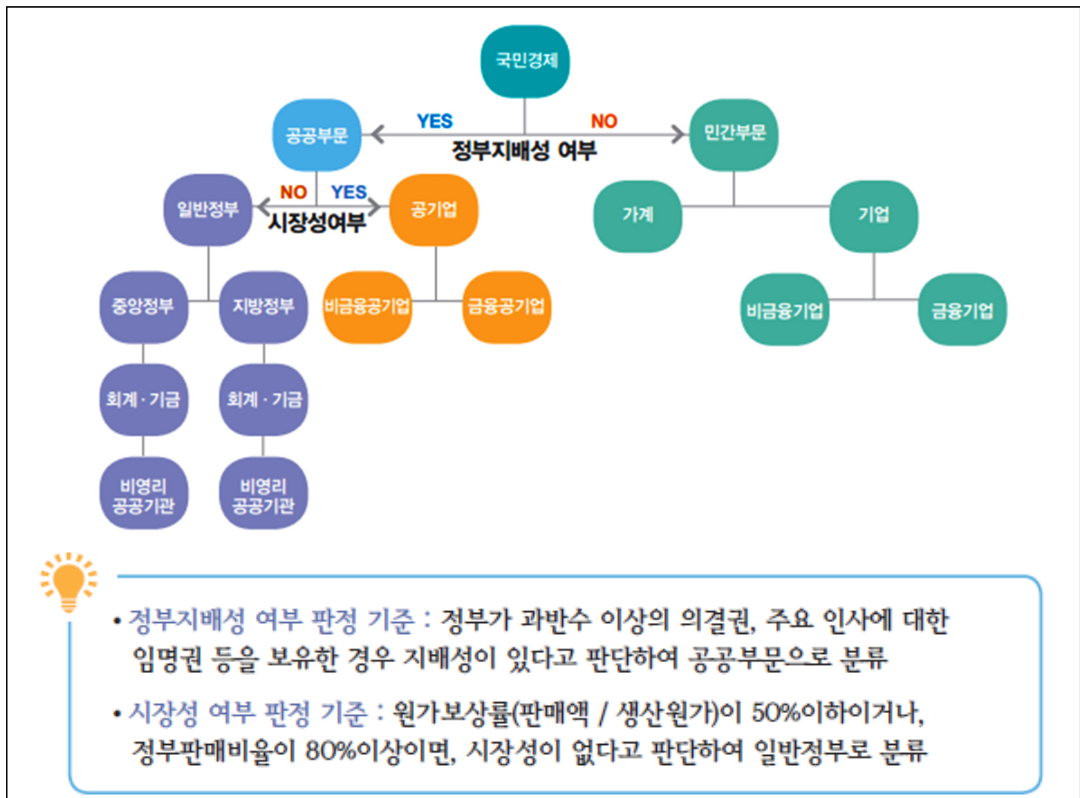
국민경제

YES

NO

공공부문

정부지배성 여부

민간부문

NO

YES

일반정부

시장성여부

공기업

가계

기업

중앙정부

지방정부

비금융공기업

금융공기업

비금융기업

금융기업

회계 · 기금

회계 · 기금

비영리 공공기관

비영리 공공기관

• 정부지배성 여부 판정 기준 : 정부가 과반수 이상의 의결권, 주요 인사에 대한 임명권 등을 보유한 경우 지배성이 있다고 판단하여 공공부문으로 분류

• 시장성 여부 판정 기준 : 원가보상률(판매액 / 생산원가)이 50%이하이거나, 정부판매비율이 80%이상이면, 시장성이 없다고 판단하여 일반정부로 분류